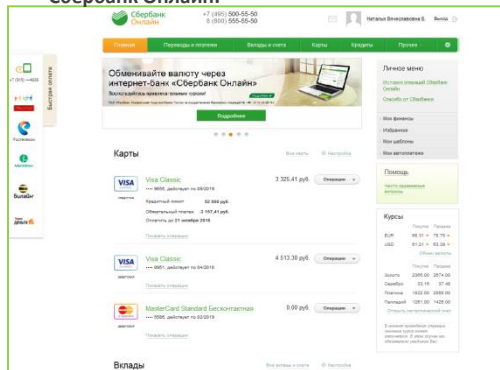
Сбербанк Онлайн

Сбербанк Онлайн

+7 (495) 500-55-50
8 (800) 555-55-50

Наталья Вячеславовна Б. Выход

Главная | Переводы и платежи | Вклады и счета | Карты | Кредиты | Прочее

Быстрая оплата

+7 (915) ***4609

Ростелеком

МегаФон

Билайн

Дом.ру

Обменивайте валюту через интернет-банк «Сбербанк Онлайн»

Подробнее

Личное меню

История операций Сбербанк Онлайн

Спасибо от Сбербанка

Мои финансы

Избранное

Мои шаблоны

Мои автоплатежи

Карты

Все карты | Настройка

VISA
Visa Classic
•••• 5650, действует по 09/2019
3 325.41 руб.
Операции

Кредитный лимит 32 000 руб.
Обязательный платеж -2 157.41 руб.
Оплатить до 21 ноября 2016

Показать операции

VISA
Visa Classic
•••• 0951, действует по 04/2019
4 513.30 руб.
Операции

Показать операции

MasterCard Standard Бесконтактная
•••• 5506, действует по 02/2019
0.00 руб.
Операции

Показать операции

Помощь

Часто задаваемые вопросы

Курсы

| | Покупка | Продажа |
|---|---|---|
| EUR | 66.31 | 70.15 |
| USD | 61.21 | 65.28 |

Золото 2385.00 2874.00
Серебро 33.19 37.48
Платина 1822.00 2066.00
Палладий 1251.00 1428.00

Вклады

Все вклады и счета | Настройка